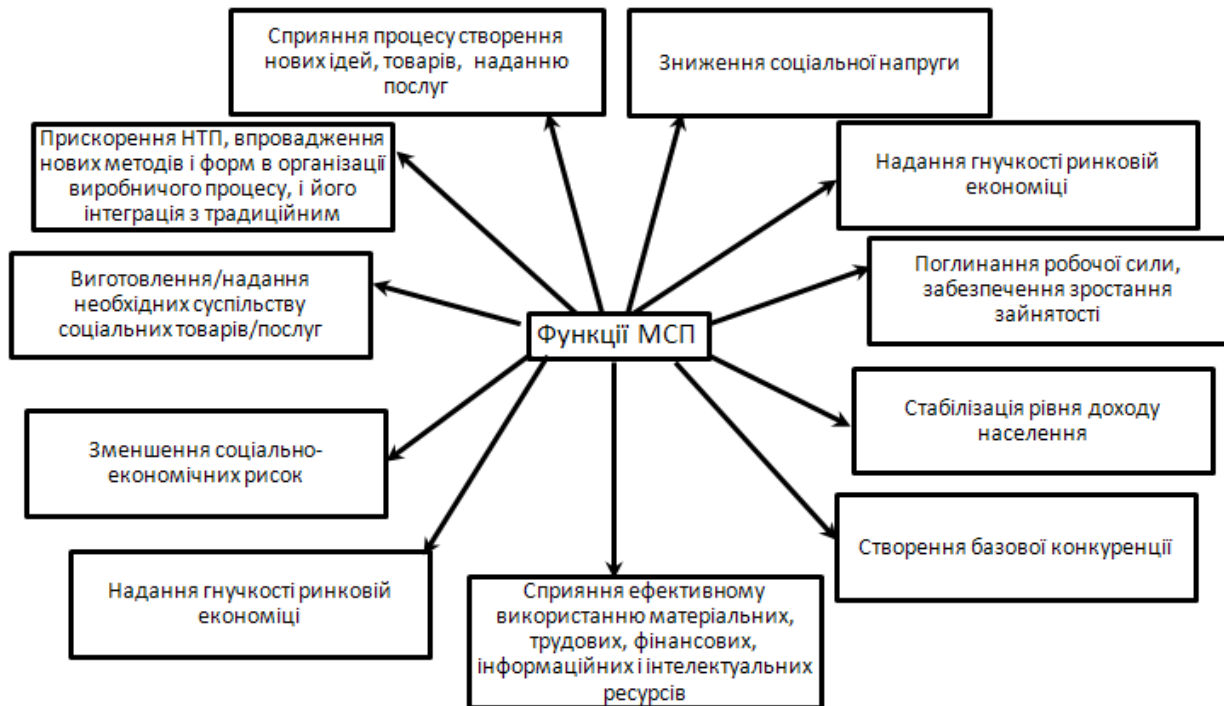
Сприяння процесу створення нових ідей, товарів, наданню послуг

Зниження соціальної напруги

Прискорення НТП, впровадження нових методів і форм в організації виробничого процесу, і його інтеграція з традиційним

Надання гнучкості ринковій економіці

Виготовлення/надання необхідних суспільству соціальних товарів/послуг

Функції МСП

Поглинання робочої сили, забезпечення зростання зайнятості

Стабілізація рівня доходу населення

Зменшення соціально-економічних рисок

Створення базової конкуренції

Надання гнучкості ринковій економіці

Сприяння ефективному використанню матеріальних, трудових, фінансових, інформаційних і інтелектуальних ресурсів